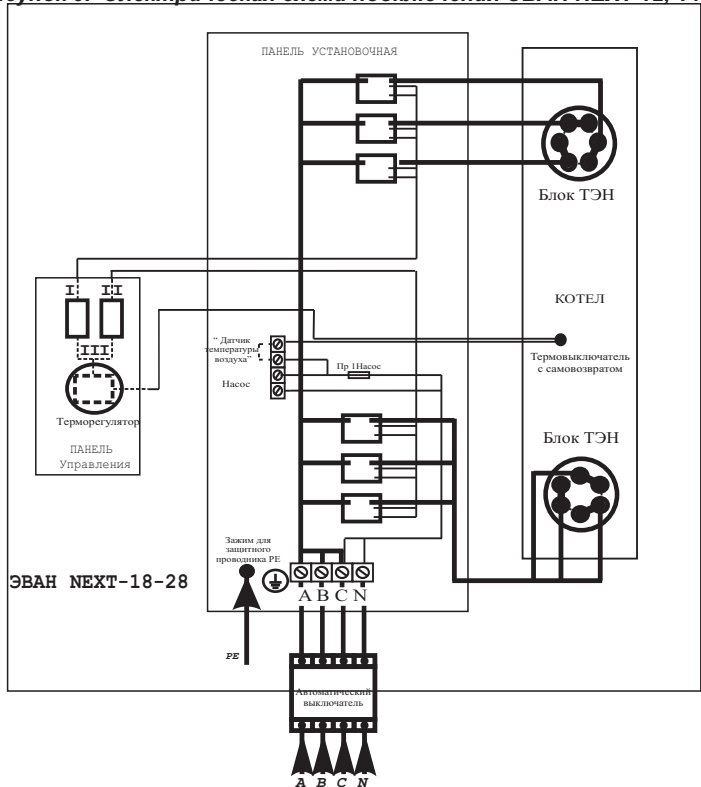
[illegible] Электрическая схема подключения ЭВАН NEXT-12, 1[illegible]

ПАНЕЛЬ УСТАНОВОЧНАЯ

Блок ТЭН

I II

III

КОТЕЛ

" Датчик температуры воздуха"

Пр 1Насос

Насос

Термовыключатель с самовозвратом

Терморегулятор

ПАНЕЛЬ Управления

Блок ТЭН

Зажим для защитного проводника PE

ЭВАН NEXT-18-28

A B C N

PE

Автоматический выключатель

A B C N